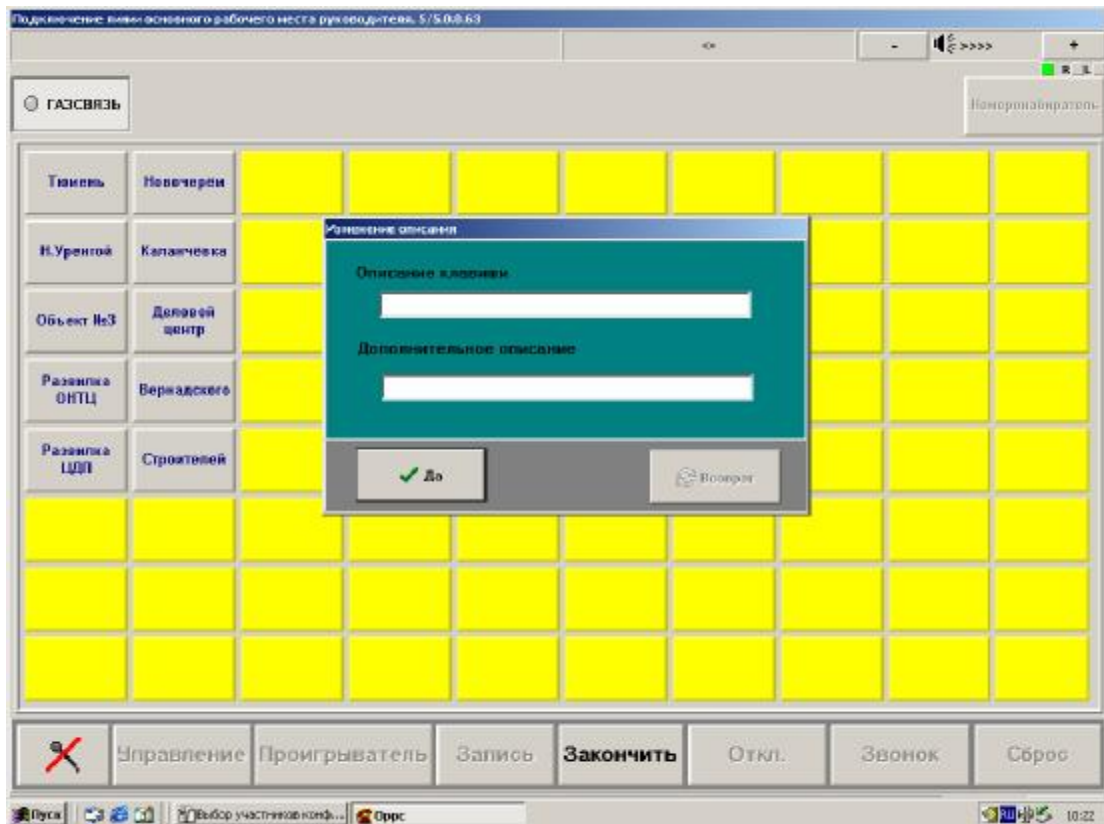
Подключение линии основного рабочего места руководителя. 5/5.0.0.63

<>

-

>>>>

+

R L

ГАЗСВЯЗЬ

Номеронабиратель

Тюмень

Новочерен

Н.Уренгой

Каланчевка

Объект №3

Деловой центр

Развилка ОНТЦ

Вернадского

Развилка ЦДП

Строителей

Изменение описания

Описание клавиши

Дополнительное описание

Да

Вопрос

Управление

Проигрыватель

Запись

Закончить

Откл.

Звонок

Сброс

Пуск

Выбор участников конф...

Орес

RU

10:22